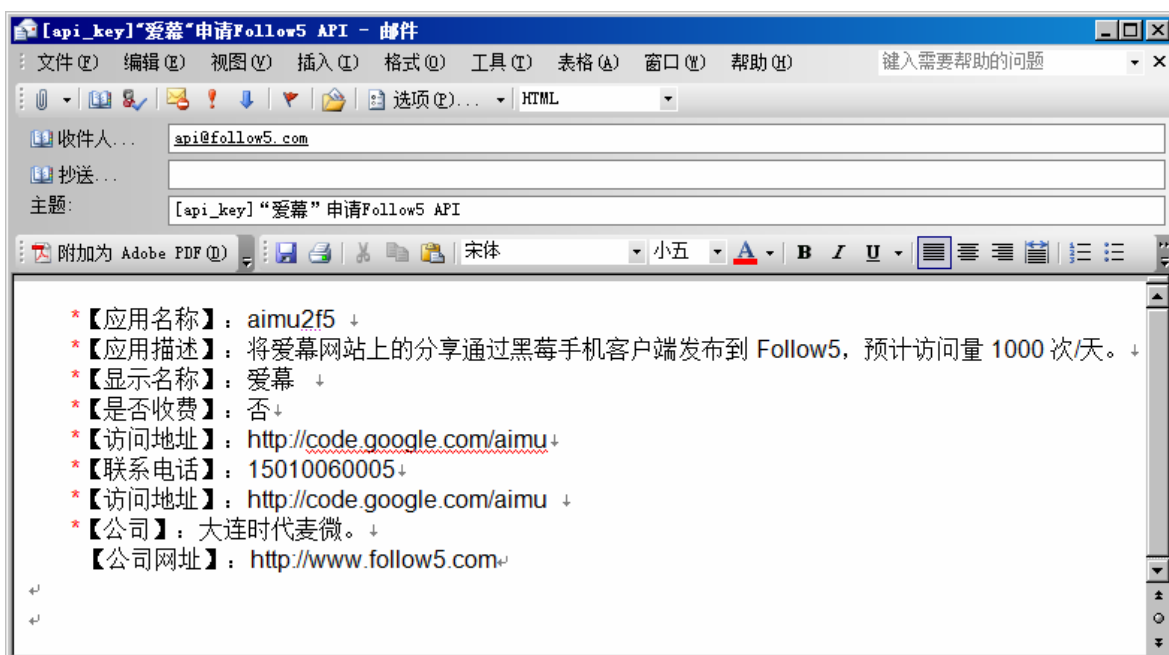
[api_key]"爱幕"申请Follow5 API - 邮件

文件(F) 编辑(E) 视图(V) 插入(I) 格式(O) 工具(T) 表格(A) 窗口(W) 帮助(H)

键入需要帮助的问题

选项(P)... HTML

收件人... api@follow5.com

抄送...

主题: [api_key]"爱幕"申请Follow5 API

附加为 Adobe PDF(B)

宋体 小五 B I U

*【应用名称】：aimu2f5

*【应用描述】：将爱幕网站上的分享通过黑莓手机客户端发布到 Follow5，预计访问量 1000 次/天。

*【显示名称】：爱幕

*【是否收费】：否

*【访问地址】：http://code.google.com/aimu

*【联系电话】：15010060005

*【访问地址】：http://code.google.com/aimu

*【公司】：大连时代麦微。

【公司网址】：http://www.follow5.com